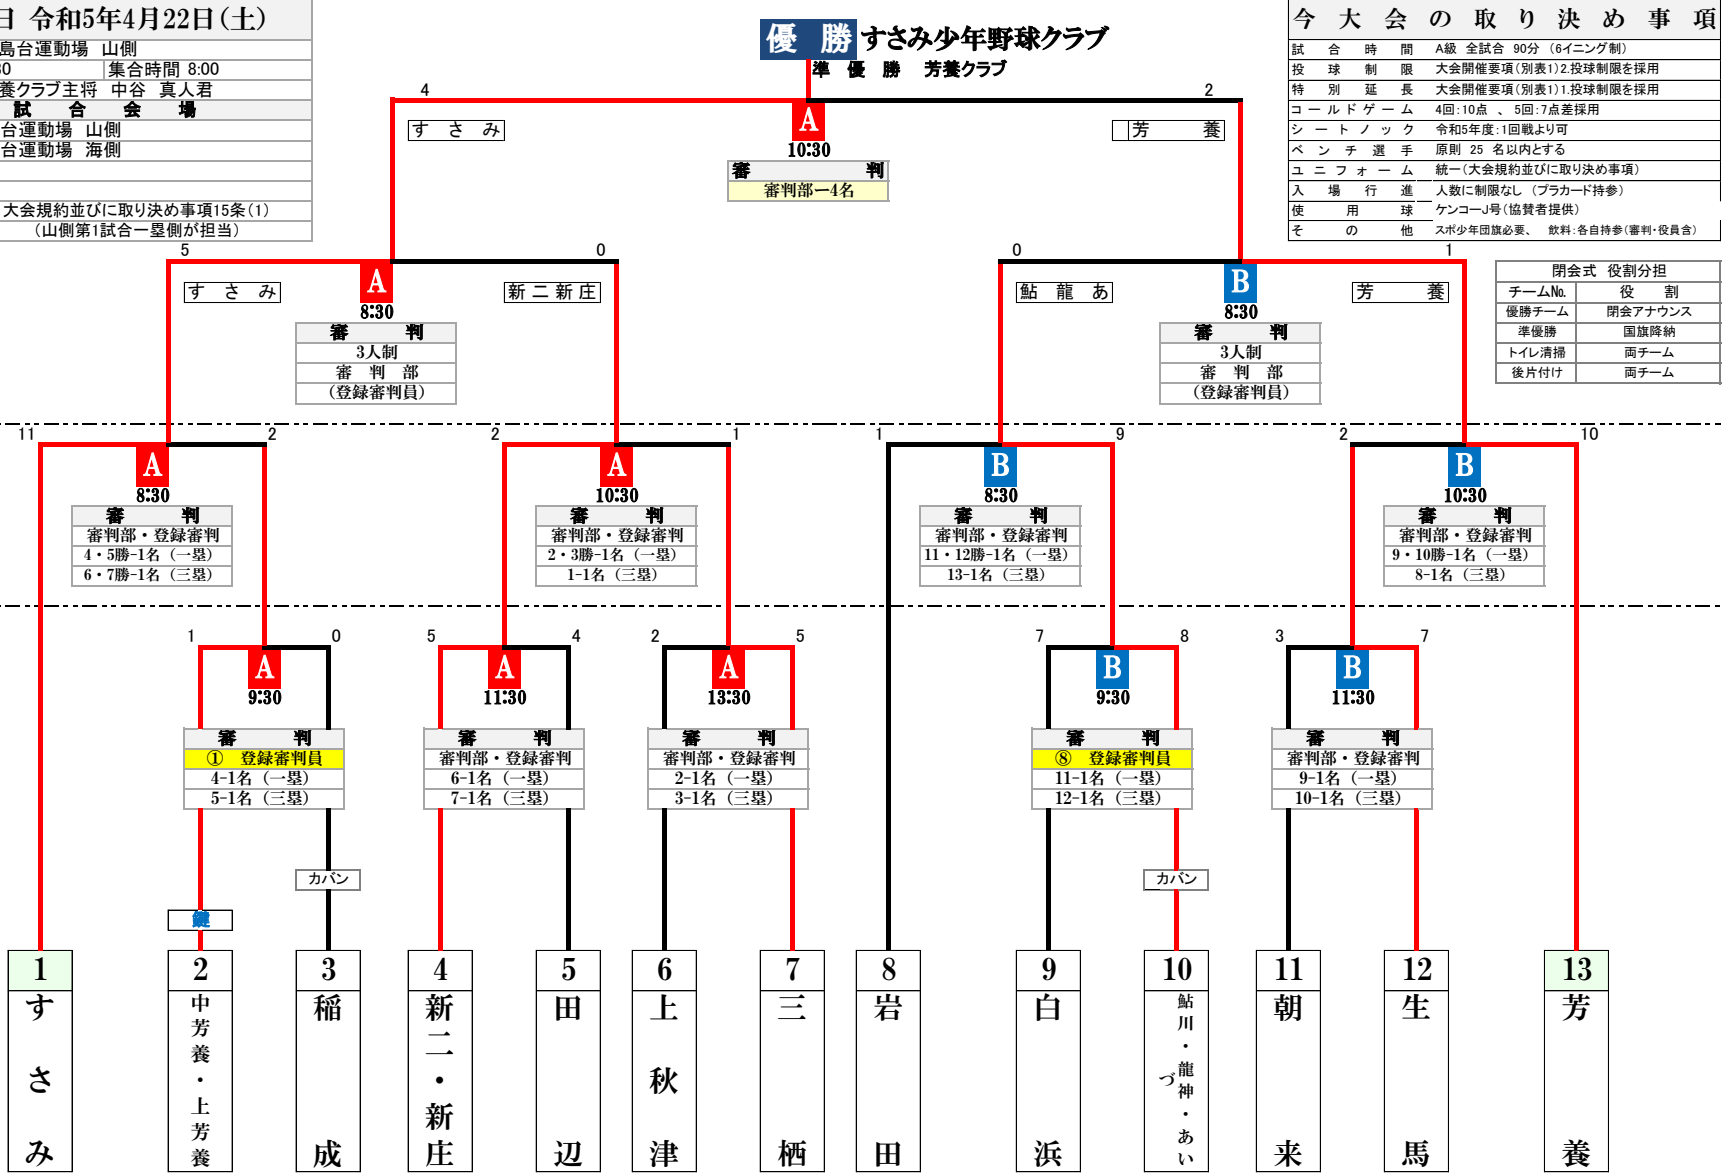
日 令和5年4月22日(土)
島台運動場 山側
0 | 集合時間 8:00
養クラブ主将 中谷 真人君
試 合 会 場
台運動場 山側
台運動場 海側
大会規約並びに取り決め事項15条(1)
(山側第1試合一塁側が担当)

優 勝 すさみ少年野球クラブ
準 優 勝 芳養クラブ

今 大 会 の 取 り 決 め 事 項

| | |
|---|---|
| 試合時間 | A級 全試合 90分 (6イニング制) |
| 投球制限 | 大会開催要項(別表1)2.投球制限を採用 |
| 特別延長 | 大会開催要項(別表1)1.投球制限を採用 |
| コールドゲーム | 4回:10点 、 5回:7点差採用 |
| シートノック | 令和5年度:1回戦より可 |
| ベンチ選手 | 原則 25 名以内とする |
| ユニフォーム | 統一(大会規約並びに取り決め事項) |
| 入場行進 | 人数に制限なし (プラカード持参) |
| 使用球 | ケンコーJ号(協賛者提供) |
| その他 | スポ少年団旗必要、 飲料:各自持参(審判・役員含) |

閉会式 役割分担

| チームNo. | 役 割 |
|---|---|
| 優勝チーム | 閉会アナウンス |
| 準優勝 | 国旗降納 |
| トイレ清掃 | 両チーム |
| 後片付け | 両チーム |

4 2
すさみ 芳養
A 10:30
審 判
審判部ー4名

5 0 0 1
すさみ 新二新庄 鮎龍あ 芳養
A 8:30
審 判
3人制
審判部
(登録審判員)
B 8:30
審 判
3人制
審判部
(登録審判員)

11 2 2 1 1 9 2 10
A 8:30
審 判
審判部・登録審判
4・5勝-1名 (一塁)
6・7勝-1名 (三塁)
A 10:30
審 判
審判部・登録審判
2・3勝-1名 (一塁)
1-1名 (三塁)
B 8:30
審 判
審判部・登録審判
11・12勝-1名 (一塁)
13-1名 (三塁)
B 10:30
審 判
審判部・登録審判
9・10勝-1名 (一塁)
8-1名 (三塁)

1 0 5 4 2 5 7 8 3 7
A 9:30
審 判
① 登録審判員
4-1名 (一塁)
5-1名 (三塁)
A 11:30
審 判
審判部・登録審判
6-1名 (一塁)
7-1名 (三塁)
A 13:30
審 判
審判部・登録審判
2-1名 (一塁)
3-1名 (三塁)
B 9:30
審 判
⑧ 登録審判員
11-1名 (一塁)
12-1名 (三塁)
B 11:30
審 判
審判部・登録審判
9-1名 (一塁)
10-1名 (三塁)

カバン
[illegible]
カバン

1 すさみ
2 中芳養・上芳養
3 稲成
4 新二・新庄
5 田辺
6 上秋津
7 三栖
8 岩田
9 白浜
10 鮎川・龍神・あいづ
11 朝来
12 生馬
13 芳養